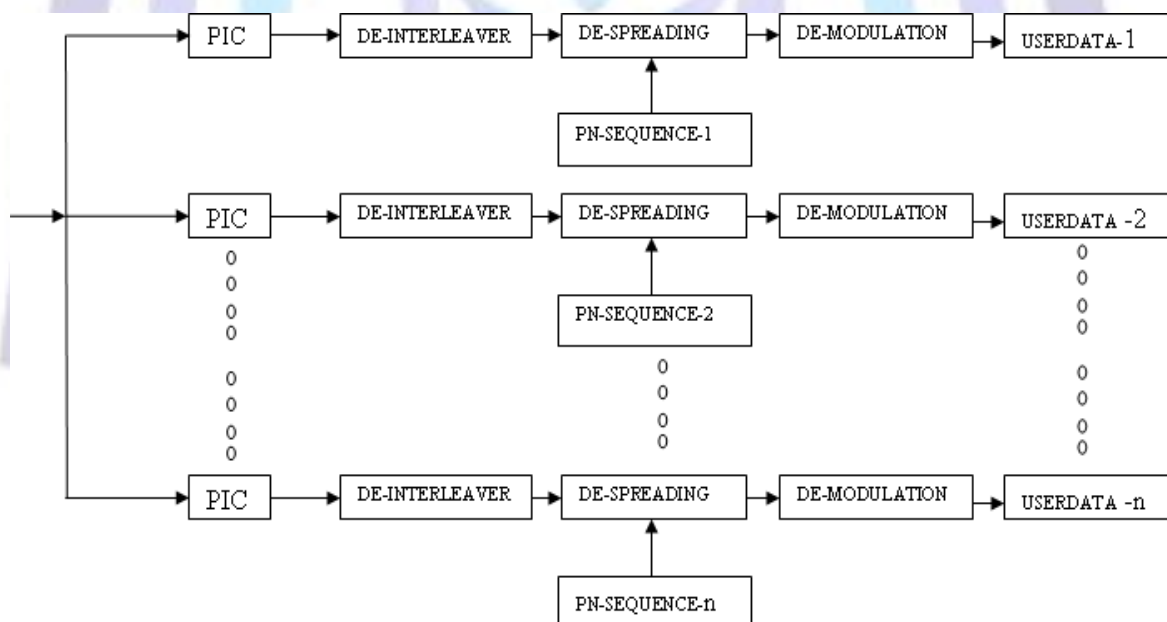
PIC
DE-INTERLEAVER
DE-SPREADING
DE-MODULATION
USERDATA-1
PN-SEQUENCE-1

PIC
DE-INTERLEAVER
DE-SPREADING
DE-MODULATION
USERDATA -2
PN-SEQUENCE-2

0
0
0
0
0
0
0
0

0
0
0
0

0
0
0
0
0
0
0
0

PIC
DE-INTERLEAVER
DE-SPREADING
DE-MODULATION
USERDATA -n
PN-SEQUENCE-n